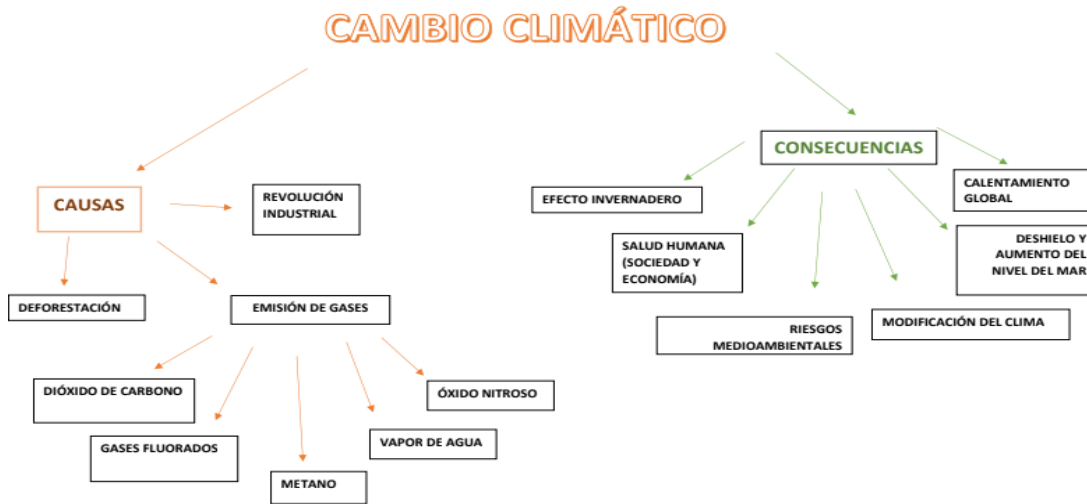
CAMBIO CLIMÁTICO

CAUSAS

REVOLUCIÓN INDUSTRIAL

DEFORESTACIÓN

EMISIÓN DE GASES

DIÓXIDO DE CARBONO

GASES FLUORADOS

METANO

VAPOR DE AGUA

ÓXIDO NITROSO

CONSECUENCIAS

EFECTO INVERNADERO

CALENTAMIENTO GLOBAL

SALUD HUMANA (SOCIEDAD Y ECONOMÍA)

DESHIELO Y AUMENTO DEL NIVEL DEL MAR

RIESGOS MEDIOAMBIENTALES

MODIFICACIÓN DEL CLIMA